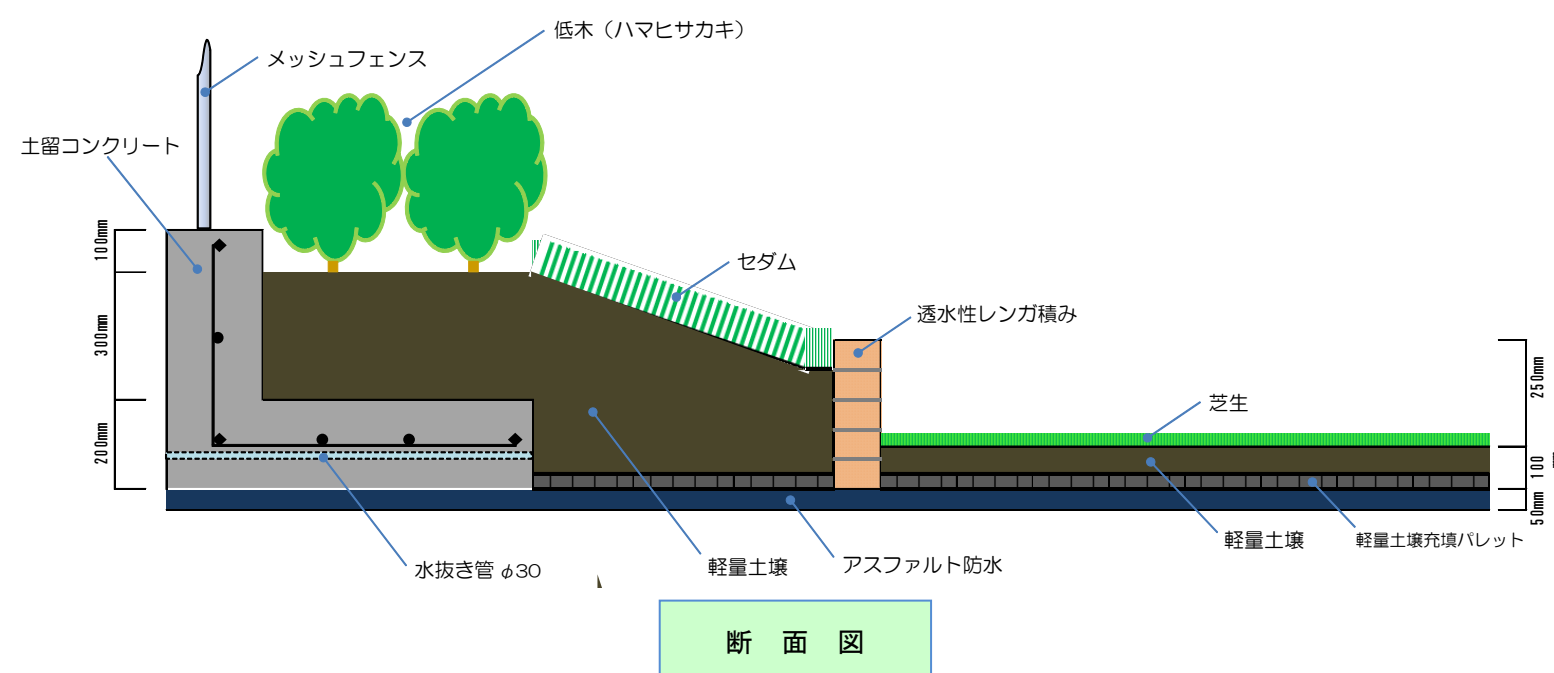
低木（ハマヒサカキ）

メッシュフェンス

土留コンクリート

100mm

300mm

200mm

セダム

透水性レンガ積み

250mm

芝生

100

50mm

水抜き管 φ30

軽量土壌

アスファルト防水

軽量土壌

軽量土壌充填パレット

断　面　図